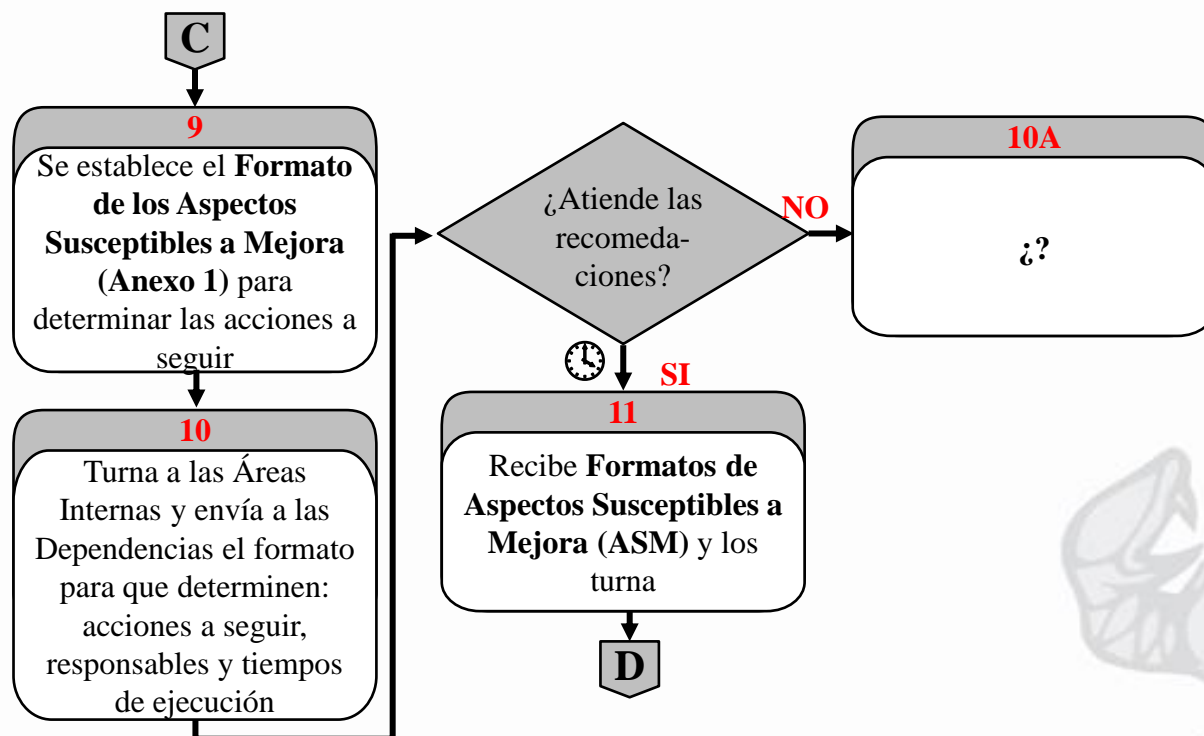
C

9

Se establece el **Formato de los Aspectos Susceptibles a Mejora (Anexo 1)** para determinar las acciones a seguir

10

Turna a las Áreas Internas y envía a las Dependencias el formato para que determinen: acciones a seguir, responsables y tiempos de ejecución

¿Atiende las recomedaciones?

NO

10A

¿?

SI

11

Recibe **Formatos de Aspectos Susceptibles a Mejora (ASM)** y los turna

D